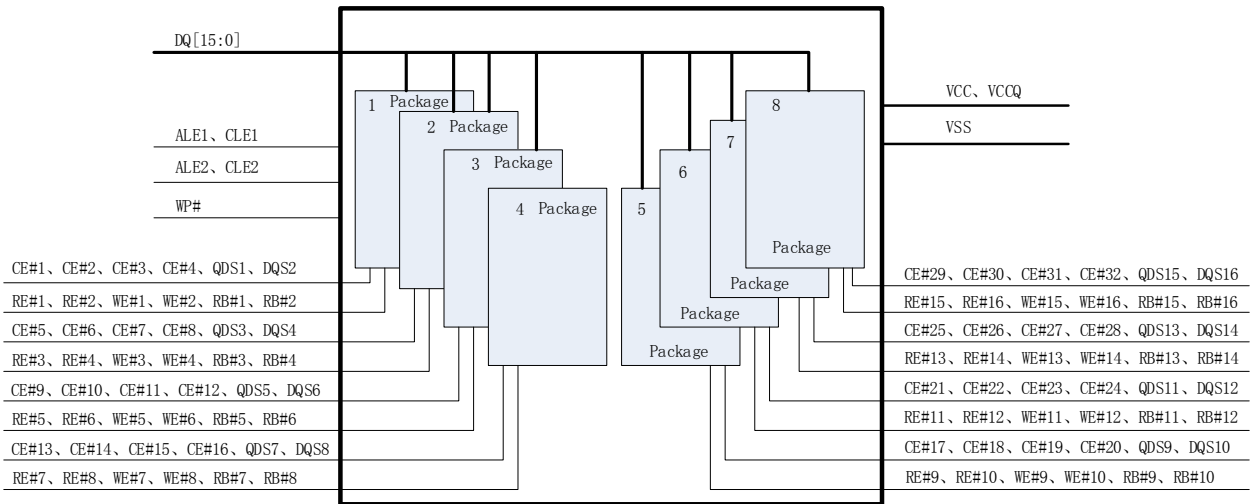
DQ[15:0]

ALE1、CLE1

ALE2、CLE2

WP#

CE#1、CE#2、CE#3、CE#4、QDS1、DQS2

RE#1、RE#2、WE#1、WE#2、RB#1、RB#2

CE#5、CE#6、CE#7、CE#8、QDS3、DQS4

RE#3、RE#4、WE#3、WE#4、RB#3、RB#4

CE#9、CE#10、CE#11、CE#12、QDS5、DQS6

RE#5、RE#6、WE#5、WE#6、RB#5、RB#6

CE#13、CE#14、CE#15、CE#16、QDS7、DQS8

RE#7、RE#8、WE#7、WE#8、RB#7、RB#8

1 Package

2 Package

3 Package

4 Package

5

Package

6

Package

7

Package

8

Package

VCC、VCCQ

VSS

CE#29、CE#30、CE#31、CE#32、QDS15、DQS16

RE#15、RE#16、WE#15、WE#16、RB#15、RB#16

CE#25、CE#26、CE#27、CE#28、QDS13、DQS14

RE#13、RE#14、WE#13、WE#14、RB#13、RB#14

CE#21、CE#22、CE#23、CE#24、QDS11、DQS12

RE#11、RE#12、WE#11、WE#12、RB#11、RB#12

CE#17、CE#18、CE#19、CE#20、QDS9、DQS10

RE#9、RE#10、WE#9、WE#10、RB#9、RB#10